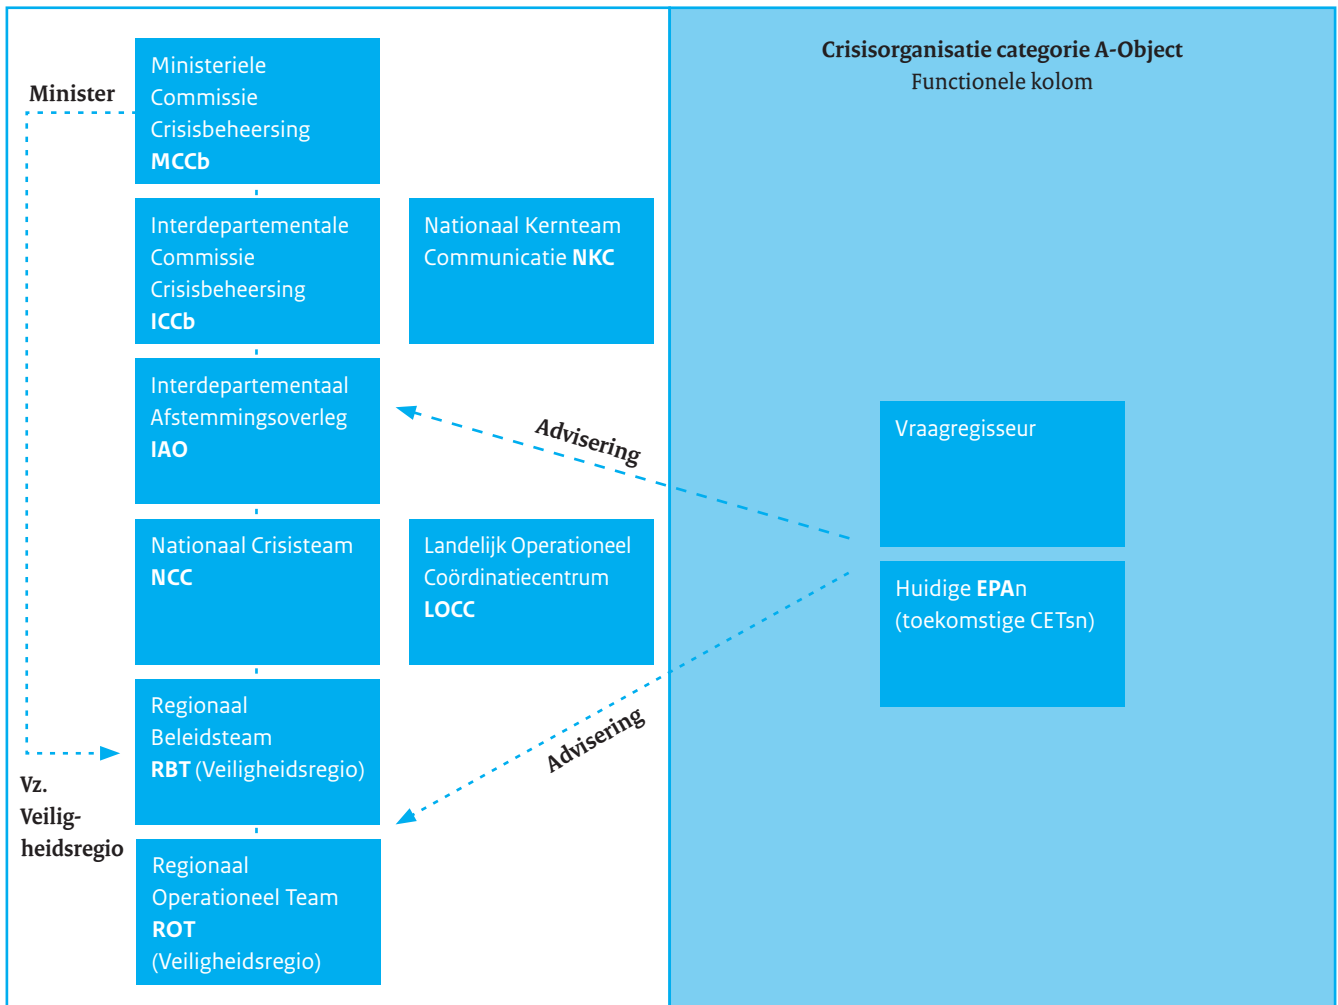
Minister

Ministeriele Commissie Crisisbeheersing **MCCb**

Interdepartementale Commissie Crisisbeheersing **ICCb**

Nationaal Kernteam Communicatie **NKC**

Interdepartementaal Afstemmingsoverleg **IAO**

Nationaal Crisisteam **NCC**

Landelijk Operationeel Coördinatiecentrum **LOCC**

Regionaal Beleidsteam **RBT** (Veiligheidsregio)

Vz. Veiligheidsregio

Regionaal Operationeel Team **ROT** (Veiligheidsregio)

Advisering

Advisering

Crisisorganisatie categorie A-Object
Functionele kolom

Vraagregisseur

Huidige **EPA**n (toekomstige CETsn)